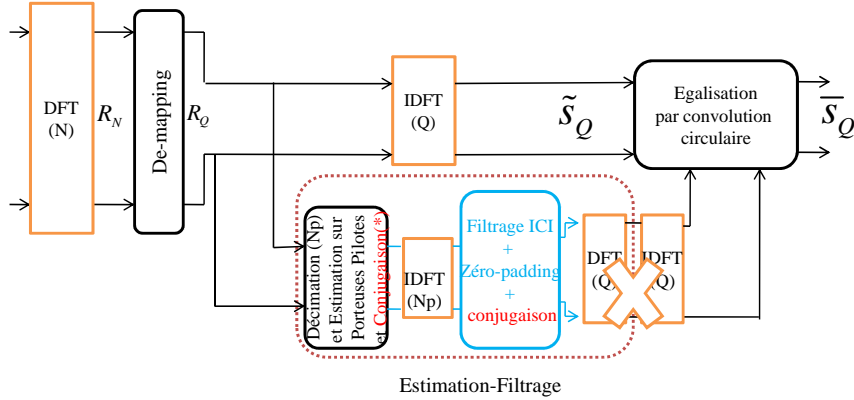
DFT
(N)

$R_N$

De-mapping

$R_Q$

IDFT
(Q)

$\tilde{S}_Q$

Egalisation
par convolution
circulaire

$\overline{S}_Q$

Décimation (Np)
et Estimation sur
Porteuses Pilotes
et Conjugaison(*)

IDFT
(Np)

Filtrage ICI
+
Zéro-padding
+
conjugaison

DFT
(Q)

IDFT
(Q)

Estimation-Filtrage